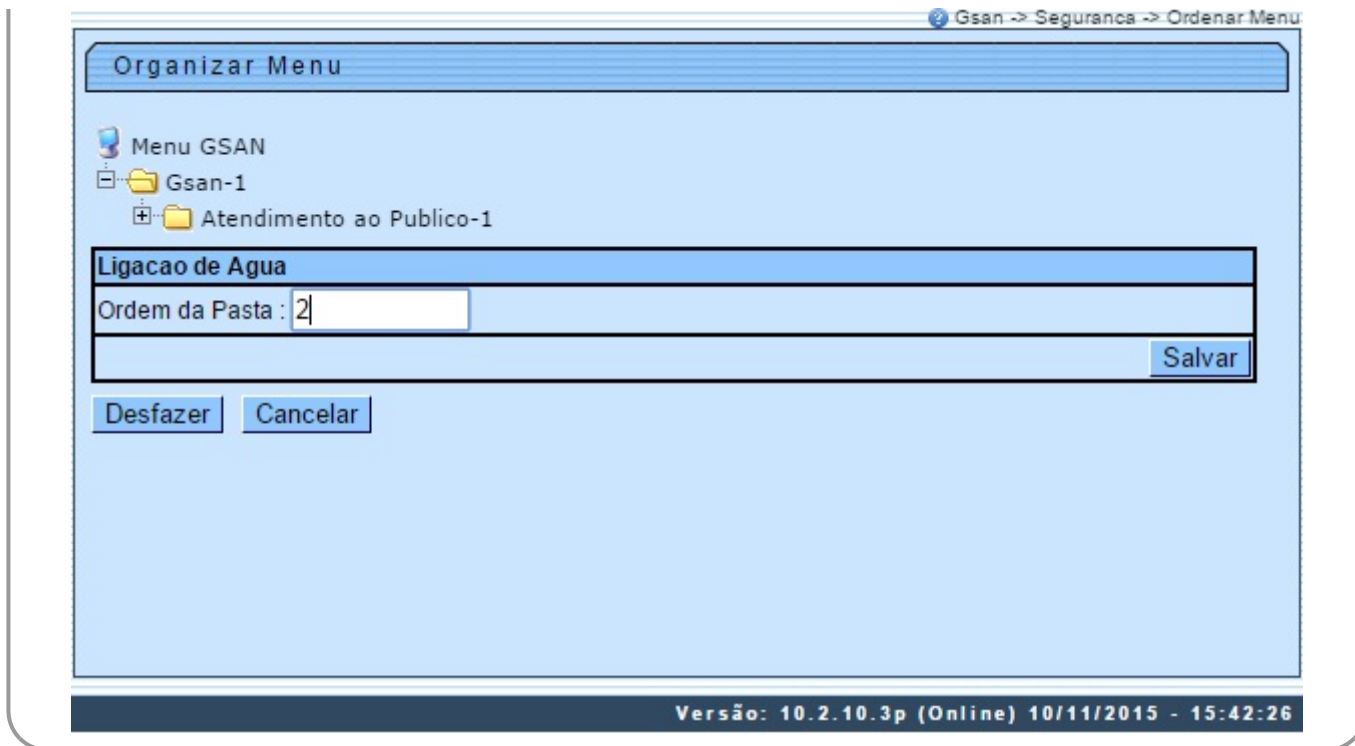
Gsan -> Seguranca -> Ordenar Menu

Organizar Menu

Menu GSAN
Gsan-1
Atendimento ao Publico-1

| Ligacao de Agua |
|---|
| Ordem da Pasta : 2 |
| Salvar |

Desfazer Cancelar

Versão: 10.2.10.3p (Online) 10/11/2015 - 15:42:26